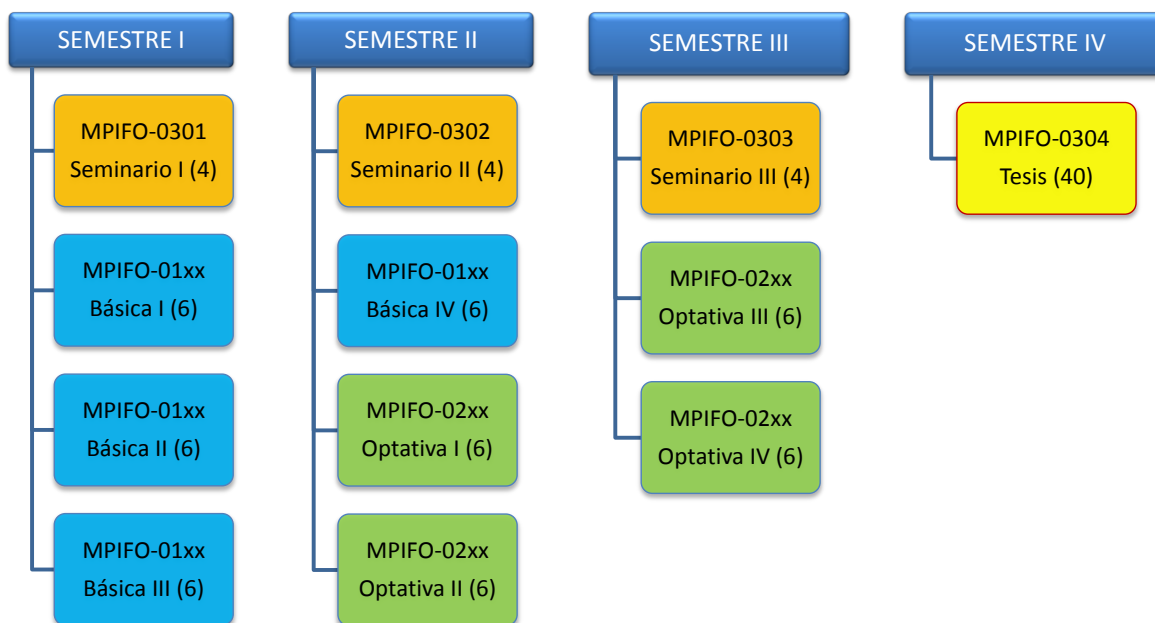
SEMESTRE I

MPIFO-0301
Seminario I (4)

MPIFO-01xx
Básica I (6)

MPIFO-01xx
Básica II (6)

MPIFO-01xx
Básica III (6)

SEMESTRE II

MPIFO-0302
Seminario II (4)

MPIFO-01xx
Básica IV (6)

MPIFO-02xx
Optativa I (6)

MPIFO-02xx
Optativa II (6)

SEMESTRE III

MPIFO-0303
Seminario III (4)

MPIFO-02xx
Optativa III (6)

MPIFO-02xx
Optativa IV (6)

SEMESTRE IV

MPIFO-0304
Tesis (40)